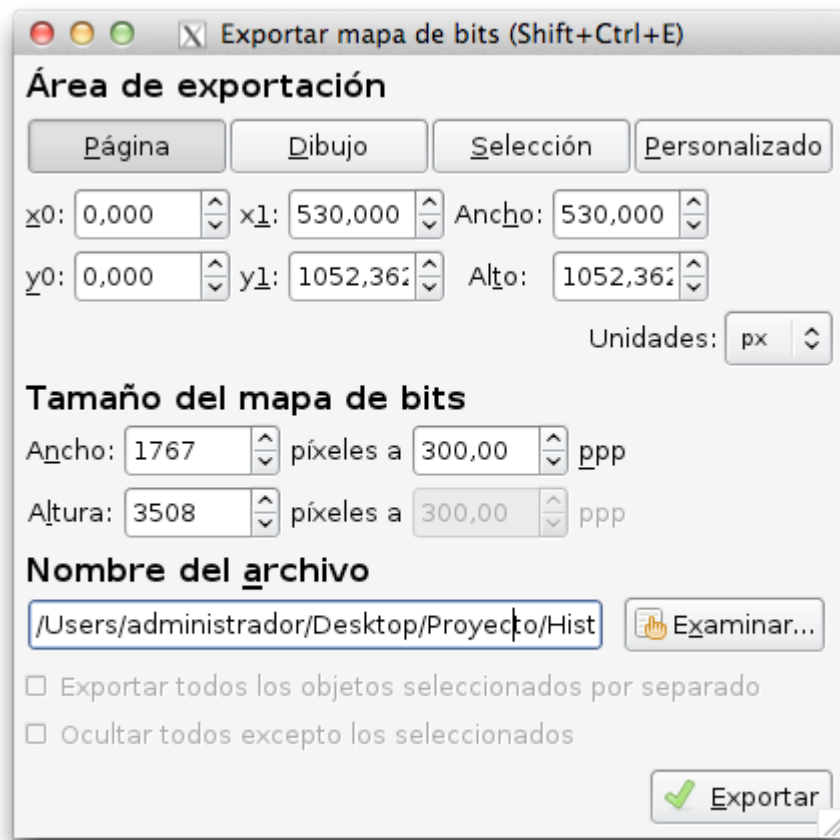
Exportar mapa de bits (Shift+Ctrl+E)

Área de exportación

Página | Dibujo | Selección | Personalizado

x0: 0,000 x1: 530,000 Ancho: 530,000

y0: 0,000 y1: 1052,362 Alto: 1052,362

Unidades: px

Tamaño del mapa de bits

Ancho: 1767 píxeles a 300,00 ppp

Altura: 3508 píxeles a 300,00 ppp

Nombre del archivo

/Users/administrador/Desktop/Proyecto/Hist

Examinar...

Exportar todos los objetos seleccionados por separado

Ocultar todos excepto los seleccionados

Exportar